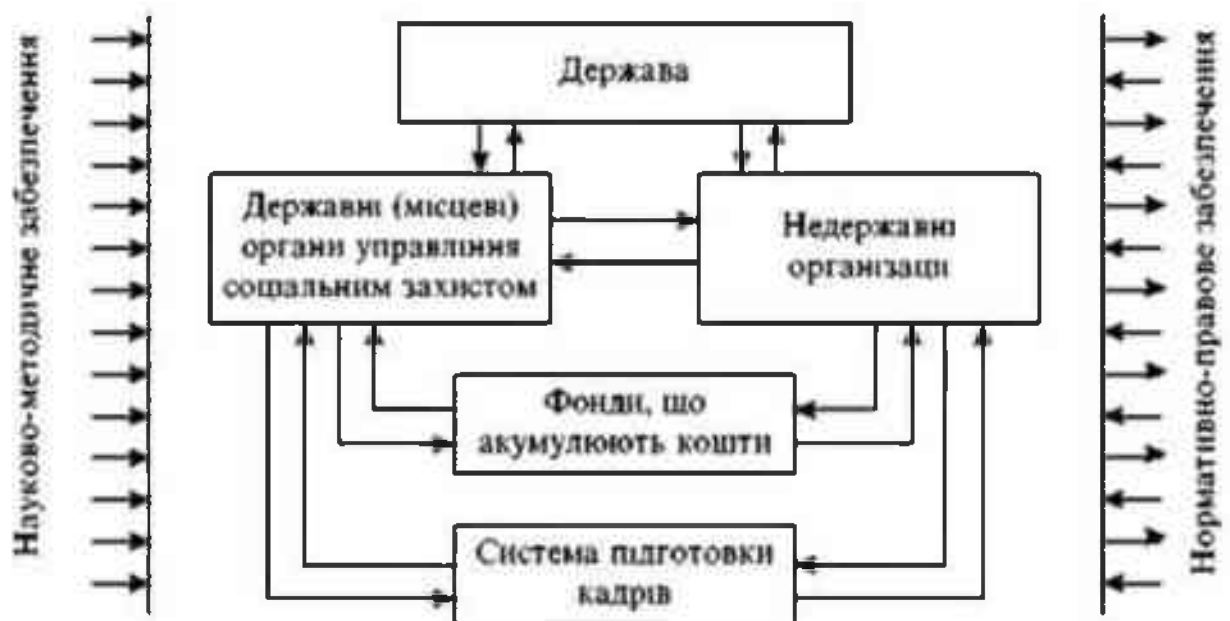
Науково-методичне забезпечення

Держава

Державні (місцеві) органи управління соціальним захистом

Недержавні організації

Фонди, що акумулюють кошти

Система підготовки кадрів

Нормативно-правове забезпечення